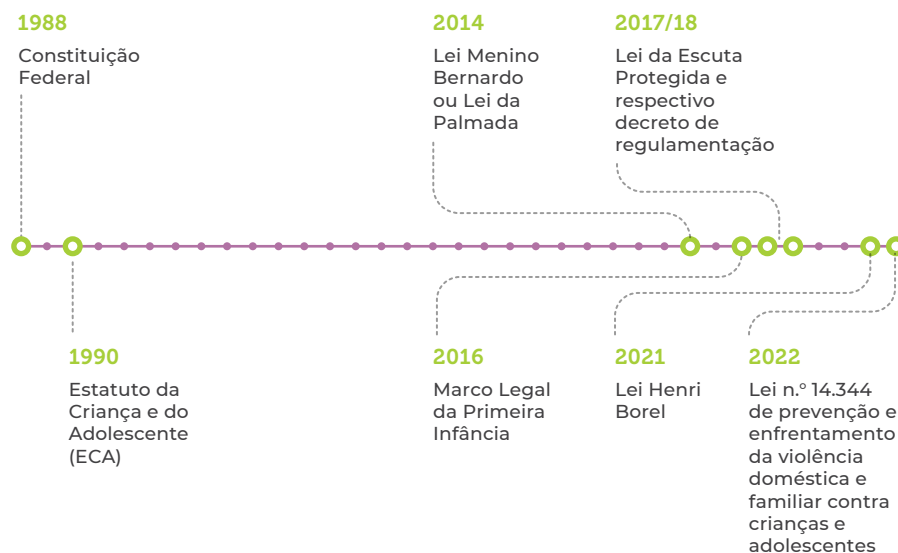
1988

Constituição Federal

2014

Lei Menino Bernardo ou Lei da Palmada

2017/18

Lei da Escuta Protegida e respectivo decreto de regulamentação

1990

Estatuto da Criança e do Adolescente (ECA)

2016

Marco Legal da Primeira Infância

2021

Lei Henri Borel

2022

Lei n.º 14.344 de prevenção e enfrentamento da violência doméstica e familiar contra crianças e adolescentes